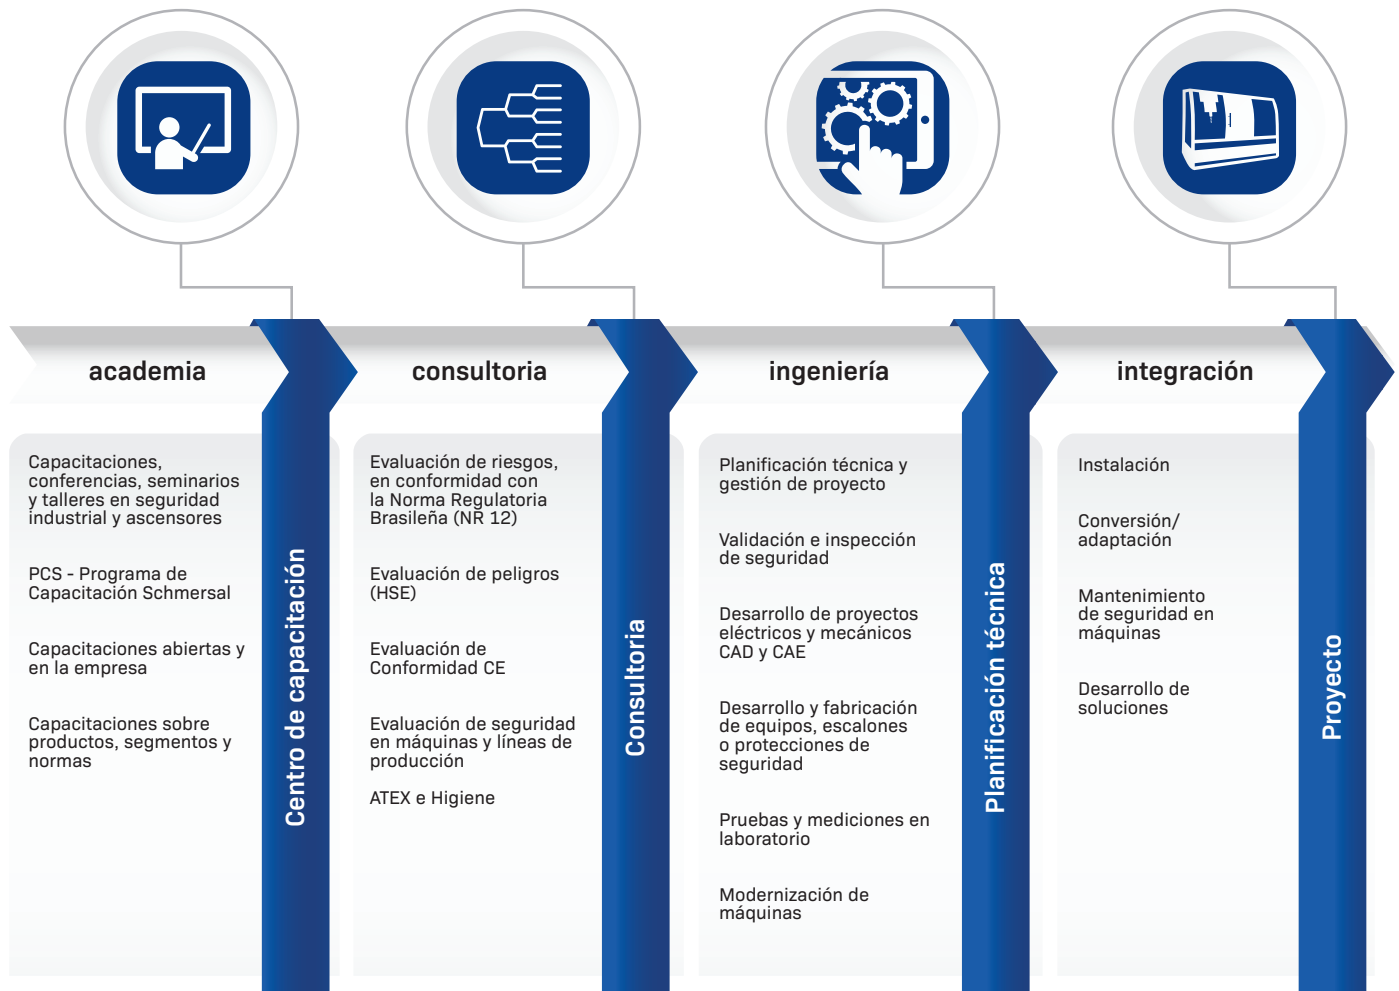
academia

Capacitaciones, conferencias, seminarios y talleres en seguridad industrial y ascensores

PCS - Programa de Capacitación Schmersal

Capacitaciones abiertas y en la empresa

Capacitaciones sobre productos, segmentos y normas

Centro de capacitación

consultoria

Evaluación de riesgos, en conformidad con la Norma Regulatoria Brasileña (NR 12)

Evaluación de peligros (HSE)

Evaluación de Conformidad CE

Evaluación de seguridad en máquinas y líneas de producción

ATEX e Higiene

Consultoria

ingeniería

Planificación técnica y gestión de proyecto

Validación e inspección de seguridad

Desarrollo de proyectos eléctricos y mecánicos CAD y CAE

Desarrollo y fabricación de equipos, escalones o protecciones de seguridad

Pruebas y mediciones en laboratorio

Modernización de máquinas

Planificación técnica

integración

Instalación

Conversión/ adaptación

Mantenimiento de seguridad en máquinas

Desarrollo de soluciones

Proyecto